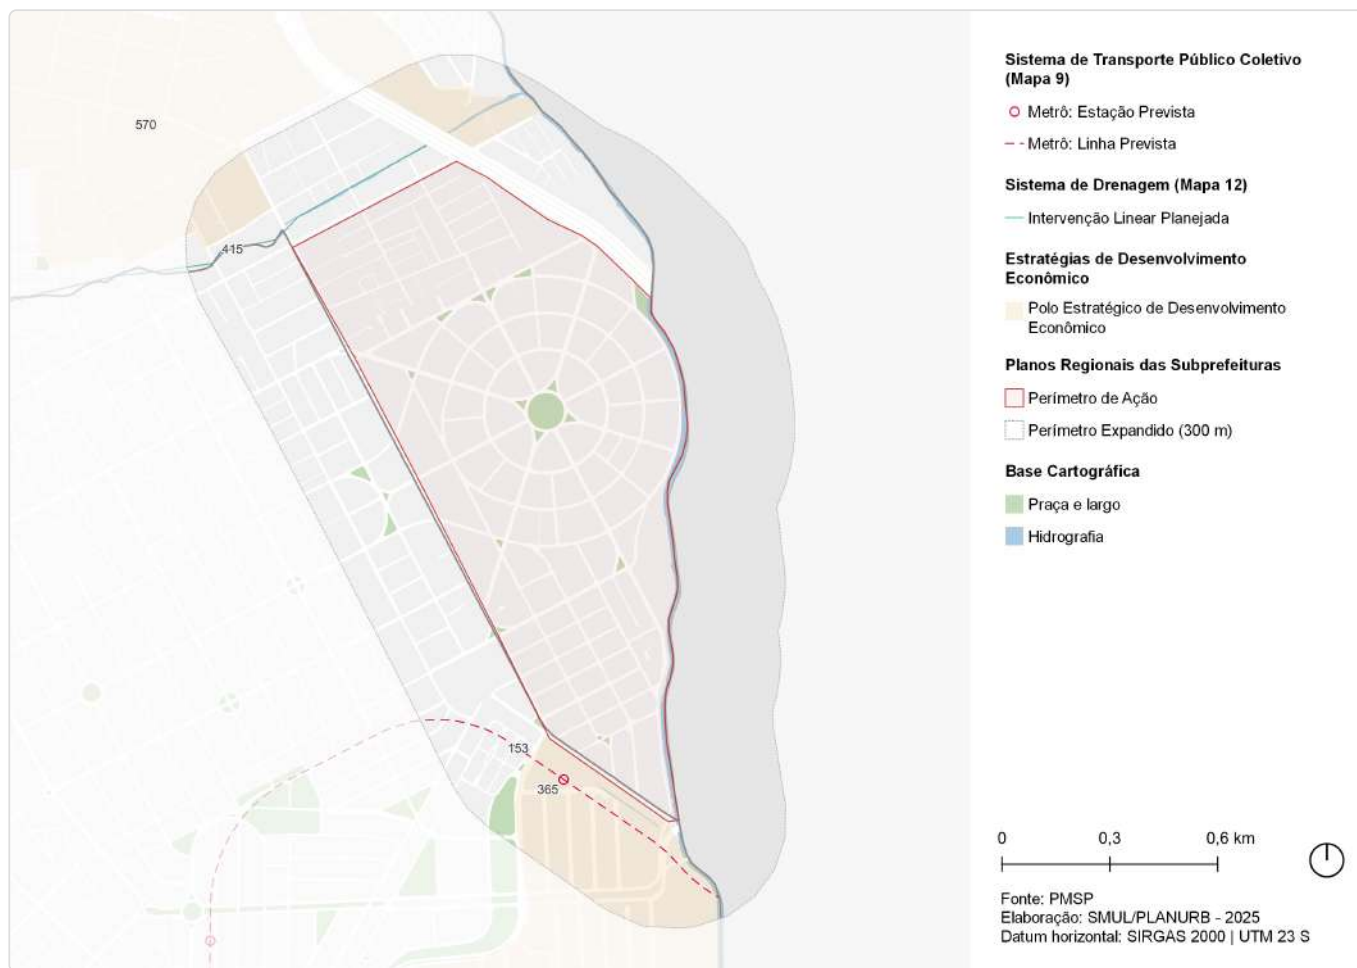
570

415

153

365

Sistema de Transporte Público Coletivo (Mapa 9)

Metrô: Estação Prevista

Metrô: Linha Prevista

Sistema de Drenagem (Mapa 12)

Intervenção Linear Planejada

Estratégias de Desenvolvimento Econômico

Polo Estratégico de Desenvolvimento Econômico

Planos Regionais das Subprefeituras

Perímetro de Ação

Perímetro Expandido (300 m)

Base Cartográfica

Praça e largo

Hidrografia

0 0,3 0,6 km

Fonte: PMSP
Elaboração: SMUL/PLANURB - 2025
Datum horizontal: SIRGAS 2000 | UTM 23 S